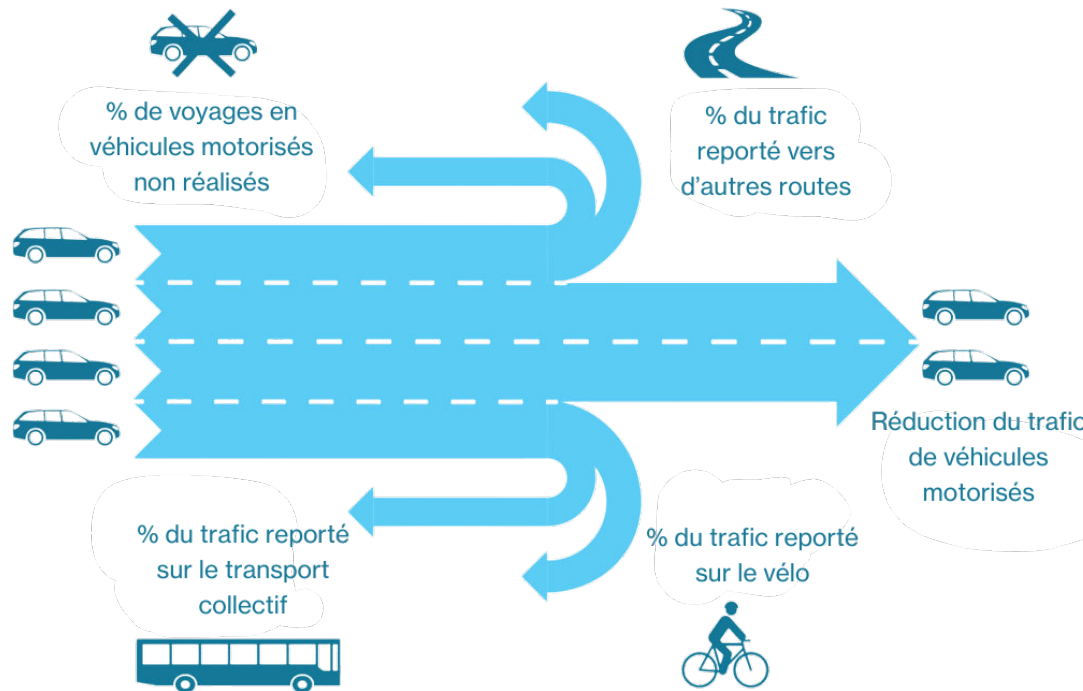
% de voyages en véhicules motorisés non réalisés

% du trafic reporté vers d’autres routes

Réduction du trafic de véhicules motorisés

% du trafic reporté sur le transport collectif

% du trafic reporté sur le vélo